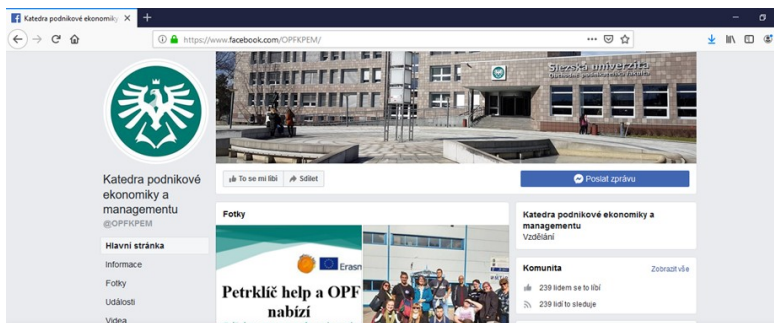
Katedra podnikové ekonomiky ×
+
https://www.facebook.com/OPFKPEM/
Slezská univerzita
Obchodně podnikatelská fakulta
Katedra podnikové ekonomiky a managementu
@OPFKPEM
Hlavní stránka
Informace
Fotky
Události
Videa
To se mi líbí
Sdílet
Poslat zprávu
Fotky
Erasm
Petrklíč help a OPF nabízí
Katedra podnikové ekonomiky a managementu
Vzdělání
Komunita
Zobrazit vše
239 lidem se to líbí
239 lidí to sleduje